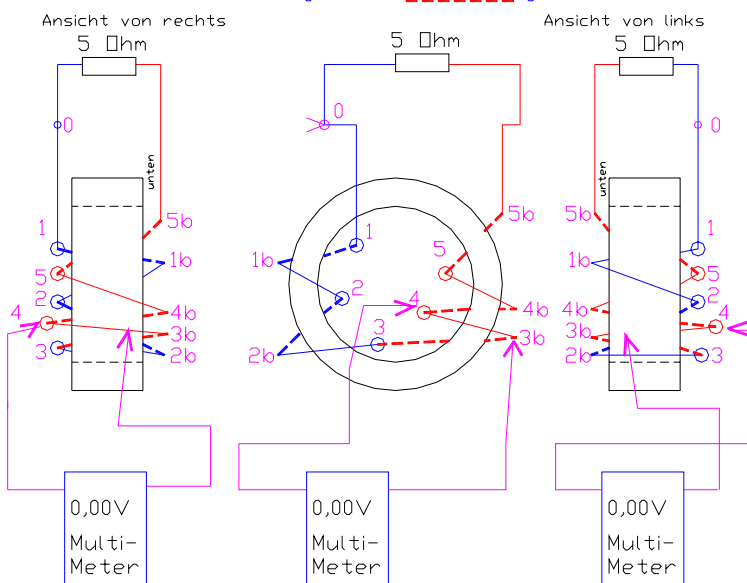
Ansicht von rechts

5 Ohm

0
unten
1
5b
5
1b
2
4
4b
3b
3
2b

5 Ohm

0
5b
1
5
1b
2
4
4b
3
3b
2b

Ansicht von links

5 Ohm

0
unten
5b
1
1b
5
2
4b
4
3b
2b
3

0,00V
Multi-
Meter

0,00V
Multi-
Meter

0,00V
Multi-
Meter